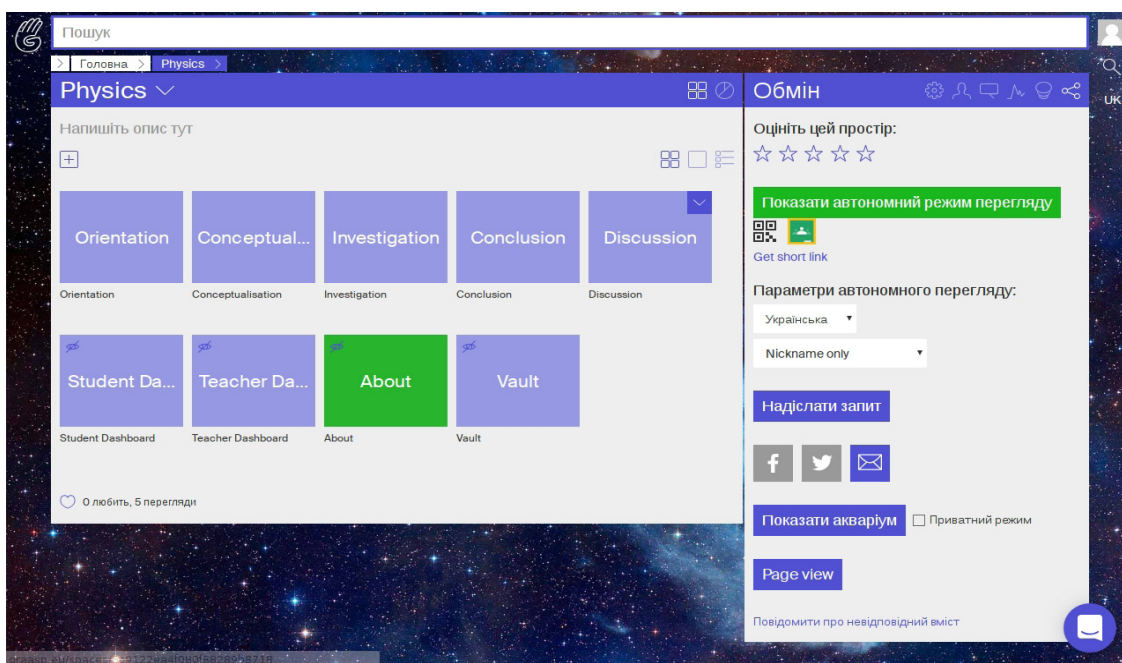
Пошук

UK

Головна > Physics >

Physics

Напишіть опис тут

Orientation
Orientation

Conceptual...
Conceptualisation

Investigation
Investigation

Conclusion
Conclusion

Discussion
Discussion

Student Da...
Student Dashboard

Teacher Da...
Teacher Dashboard

About
About

Vault
Vault

0 любить, 5 перегляди

Обмін

Оцініть цей простір:

☆☆☆☆☆

Показати автономний режим перегляду

Get short link

Параметри автономного перегляду:

Українська

Nickname only

Надіслати запит

Показати акваріум

Приватний режим

Page view

Повідомити про невідповідний вміст

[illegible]